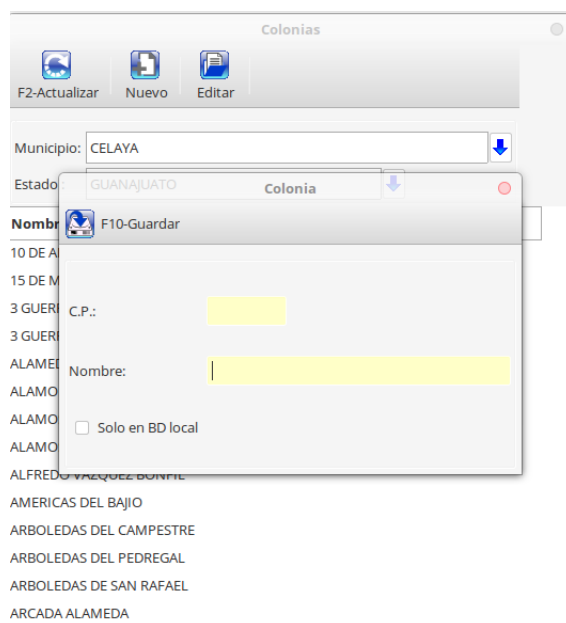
Colonias

F2-Actualizar

Nuevo

Editar

Municipio: CELAYA

Estado: GUANAJUATO

Nombr

10 DE A

15 DE M

3 GUERR

3 GUERR

ALAMED

ALAMO

ALAMO

ALAMO

ALFREDO VAZQUEZ BONFIL

AMERICAS DEL BAJIO

ARBOLEDAS DEL CAMPESTRE

ARBOLEDAS DEL PEDREGAL

ARBOLEDAS DE SAN RAFAEL

ARCADA ALAMEDA

Colonia

F10-Guardar

C.P.:

Nombre:

Solo en BD local